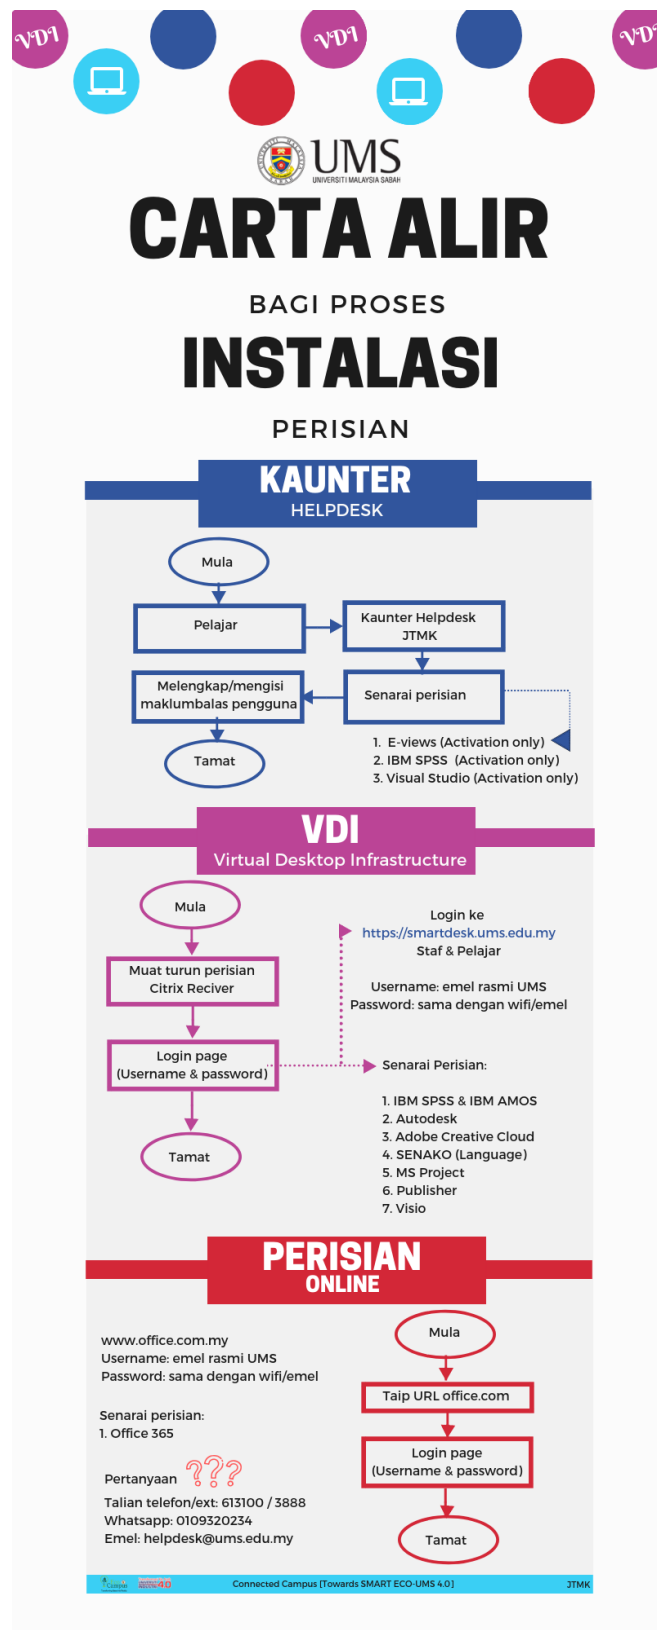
VDI VDI VD

UMS
UNIVERSITI MALAYSIA SABAH

CARTA ALIR

BAGI PROSES

INSTALASI

PERISIAN

KAUNTER
HELPDESK

Mula

Pelajar

Kaunter Helpdesk JTMK

Melengkap/mengisi maklumbalas pengguna

Senarai perisian

Tamat

1. E-views (Activation only)
2. IBM SPSS (Activation only)
3. Visual Studio (Activation only)

VDI
Virtual Desktop Infrastructure

Mula

Muat turun perisian Citrix Reciver

Login page (Username & password)

Tamat

Login ke
https://smartdesk.ums.edu.my
Staf & Pelajar

Username: emel rasmi UMS
Password: sama dengan wifi/emel

Senarai Perisian:

1. IBM SPSS & IBM AMOS
2. Autodesk
3. Adobe Creative Cloud
4. SENAKO (Language)
5. MS Project
6. Publisher
7. Visio

PERISIAN
ONLINE

www.office.com.my
Username: emel rasmi UMS
Password: sama dengan wifi/emel

Senarai perisian:
1. Office 365

Pertanyaan ???
Talian telefon/ext: 613100 / 3888
Whatsapp: 0109320234
Emel: helpdesk@ums.edu.my

Mula

Taip URL office.com

Login page (Username & password)

Tamat

Connected Campus [Towards SMART ECO-UMS 4.0]

JTMK